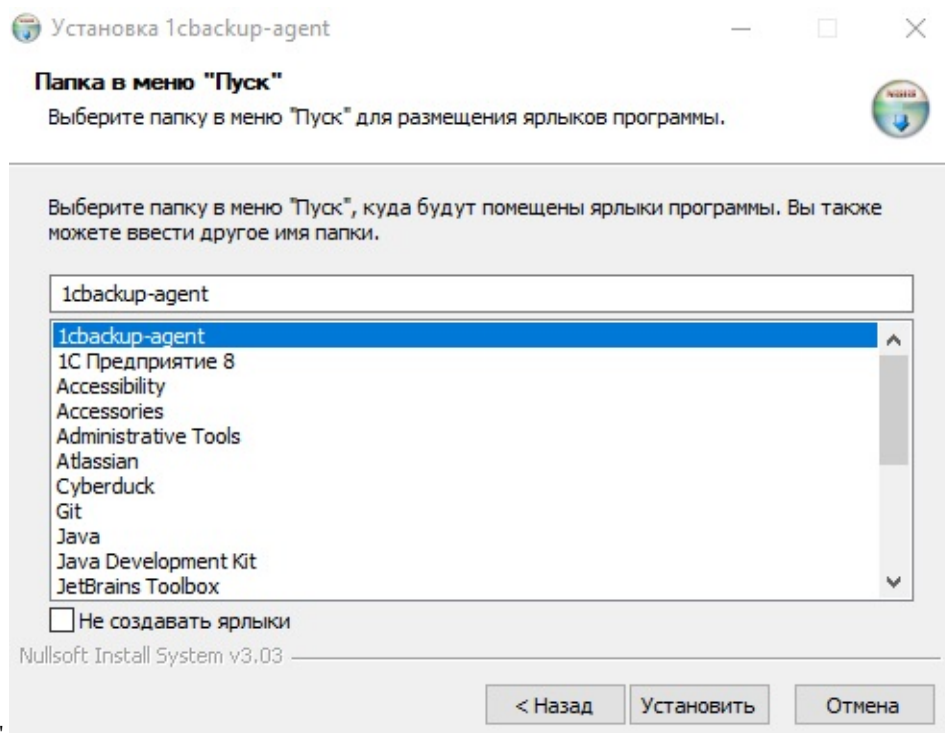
Установка 1cbackup-agent

Папка в меню "Пуск"

Выберите папку в меню "Пуск" для размещения ярлыков программы.

Выберите папку в меню "Пуск", куда будут помещены ярлыки программы. Вы также можете ввести другое имя папки.

1cbackup-agent

1cbackup-agent
1C Предприятие 8
Accessibility
Accessories
Administrative Tools
Atlassian
Cyberduck
Git
Java
Java Development Kit
JetBrains Toolbox

Не создавать ярлыки

Nullsoft Install System v3.03

< Назад
Установить
Отмена